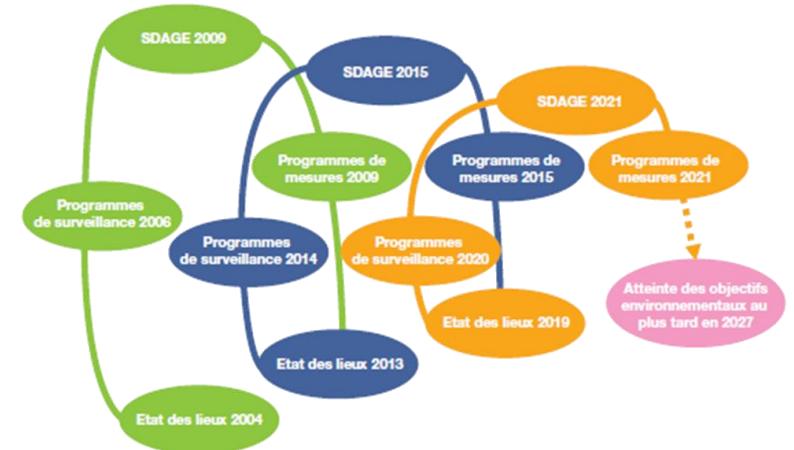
SDAGE 2009

SDAGE 2015

SDAGE 2021

Programmes de mesures 2009

Programmes de mesures 2015

Programmes de mesures 2021

Programmes de surveillance 2006

Programmes de surveillance 2014

Programmes de surveillance 2020

Atteinte des objectifs environnementaux au plus tard en 2027

Etat des lieux 2019

Etat des lieux 2013

Etat des lieux 2004